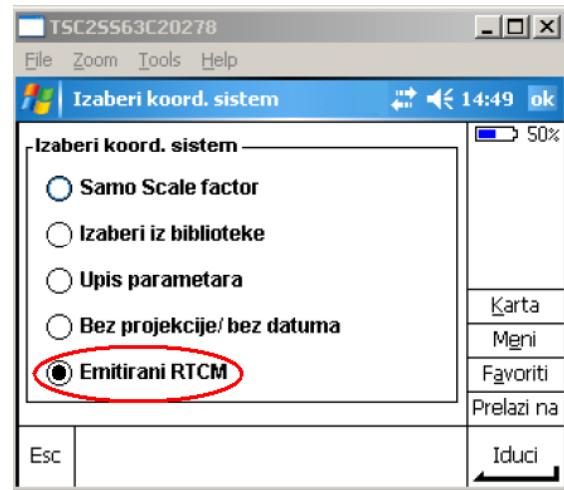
TSC2SS63C20278

File Zoom Tools Help

Izaberi koord. sistem 14:49 ok

50%

Izaberi koord. sistem

Samo Scale factor

Izaberi iz biblioteke

Upis parametara

Bez projekcije/ bez datuma

Emitirani RTCM

Karta

Meni

Favoriti

Prelazi na

Esc

Iduci